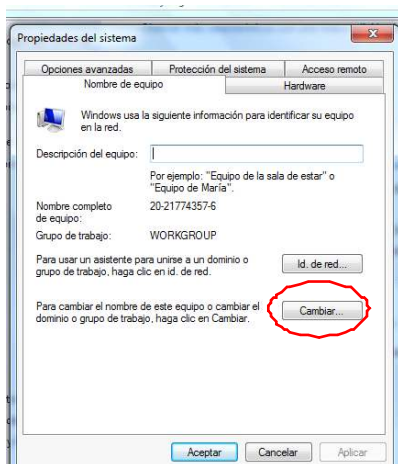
Propiedades del sistema

Opciones avanzadas | Protección del sistema | Acceso remoto
Nombre de equipo | Hardware

Windows usa la siguiente información para identificar su equipo en la red.

Descripción del equipo:

Por ejemplo: "Equipo de la sala de estar" o "Equipo de María".

Nombre completo de equipo: 20-21774357-6

Grupo de trabajo: WORKGROUP

Para usar un asistente para unirse a un dominio o grupo de trabajo, haga clic en id. de red.

Id. de red...

Para cambiar el nombre de este equipo o cambiar el dominio o grupo de trabajo, haga clic en Cambiar.

Cambiar...

Aceptar | Cancelar | Aplicar